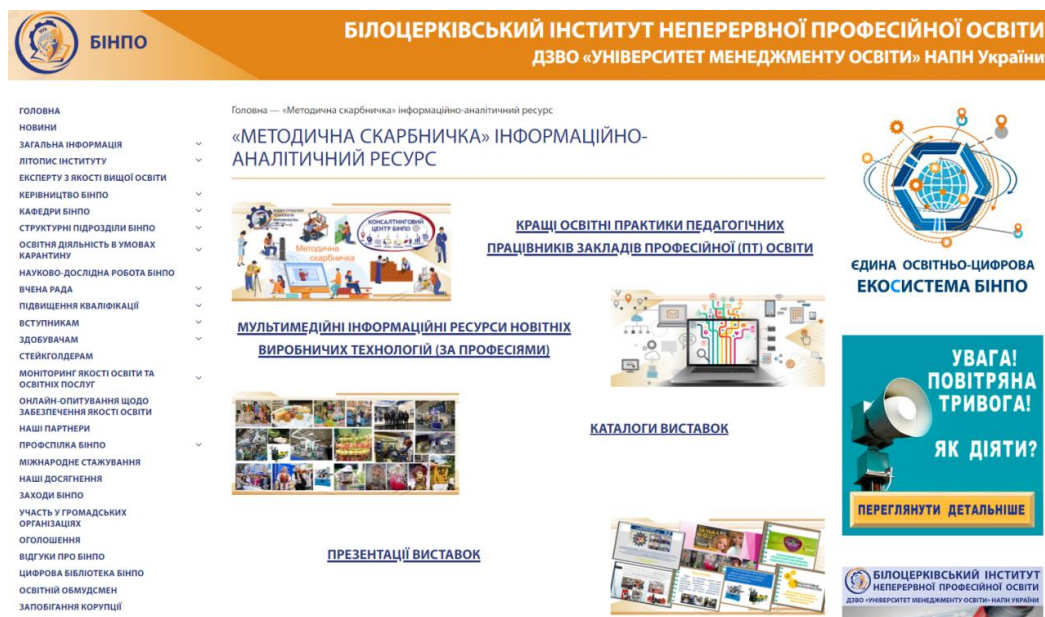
БІНПО

БІЛОЦЕРКІВСЬКИЙ ІНСТИТУТ НЕПЕРЕРВНОЇ ПРОФЕСІЙНОЇ ОСВІТИ
ДЗВО «УНІВЕРСИТЕТ МЕНЕДЖМЕНТУ ОСВІТИ» НАПН України

ГОЛОВНА
НОВИНИ
ЗАГАЛЬНА ІНФОРМАЦІЯ
ЛІТОПИС ІНСТИТУТУ
ЕКСПЕРТУ З ЯКОСТІ ВИЩОЇ ОСВІТИ
КЕРІВНИЦТВО БІНПО
КАФЕДРИ БІНПО
СТРУКТУРНІ ПІДРОЗДІЛИ БІНПО
ОСВІТНЯ ДІЯЛЬНІСТЬ В УМОВАХ КАРАНТИНУ
НАУКОВО-ДОСЛІДНА РОБОТА БІНПО
ВЧЕНА РАДА
ПІДВИЩЕННЯ КВАЛІФІКАЦІЇ
ВСТУПНИКАМ
ЗДОБУВАЧАМ
СТЕЙКГОЛДЕРАМ
МОНІТОРИНГ ЯКОСТІ ОСВІТИ ТА ОСВІТНІХ ПОСЛУГ
ОНЛАЙН-ОПИТУВАННЯ ЩОДО ЗАБЕЗПЕЧЕННЯ ЯКОСТІ ОСВІТИ
НАШІ ПАРТНЕРИ
ПРОФСПІЛКА БІНПО
МІЖНАРОДНЕ СТАЖУВАННЯ
НАШІ ДОСЯГНЕННЯ
ЗАХОДИ БІНПО
УЧАСТЬ У ГРОМАДСЬКИХ ОРГАНІЗАЦІЯХ
ОГОЛОШЕННЯ
ВІДГУКИ ПРО БІНПО
ЦИФРОВА БІБЛІОТЕКА БІНПО
ОСВІТНІЙ ОМБУДСМЕН
ЗАПОБІГАННЯ КОРУПЦІЇ

Головна — «Методична скарбничка» інформаційно-аналітичний ресурс

«МЕТОДИЧНА СКАРБНИЧКА» ІНФОРМАЦІЙНО-АНАЛІТИЧНИЙ РЕСУРС

КОНСАЛТИНГОВИЙ ЦЕНТР БІНПО
Методична скарбничка

КРАЩІ ОСВІТНІ ПРАКТИКИ ПЕДАГОГІЧНИХ ПРАЦІВНИКІВ ЗАКЛАДІВ ПРОФЕСІЙНОЇ (ПТ) ОСВІТИ

МУЛЬТИМЕДІЙНІ ІНФОРМАЦІЙНІ РЕСУРСИ НОВІТНІХ ВИРОБНИЧИХ ТЕХНОЛОГІЙ (ЗА ПРОФЕСІЯМИ)

КАТАЛОГИ ВИСТАВОК

ПРЕЗЕНТАЦІЇ ВИСТАВОК

ЄДИНА ОСВІТНЬО-ЦИФРОВА ЕКОСИСТЕМА БІНПО

УВАГА! ПОВІТРЯНА ТРИВОГА! ЯК ДІЯТИ?
ПЕРЕГЛЯНУТИ ДЕТАЛЬНІШЕ

БІЛОЦЕРКІВСЬКИЙ ІНСТИТУТ НЕПЕРЕРВНОЇ ПРОФЕСІЙНОЇ ОСВІТИ
ДЗВО «УНІВЕРСИТЕТ МЕНЕДЖМЕНТУ ОСВІТИ» НАПН УКРАЇНИ